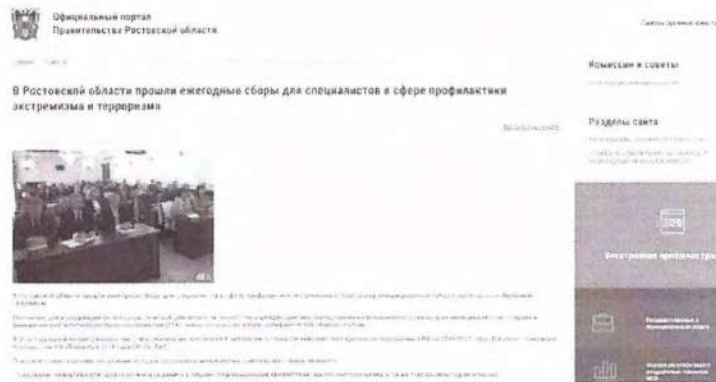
Официальный портал
Правительства Ростовской области

Сайты органов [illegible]

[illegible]

В Ростовской области прошли ежегодные сборы для специалистов в сфере профилактики экстремизма и терроризма

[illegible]

Комиссии и советы

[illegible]

Разделы сайта

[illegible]

Электронная приемная губ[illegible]

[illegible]

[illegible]